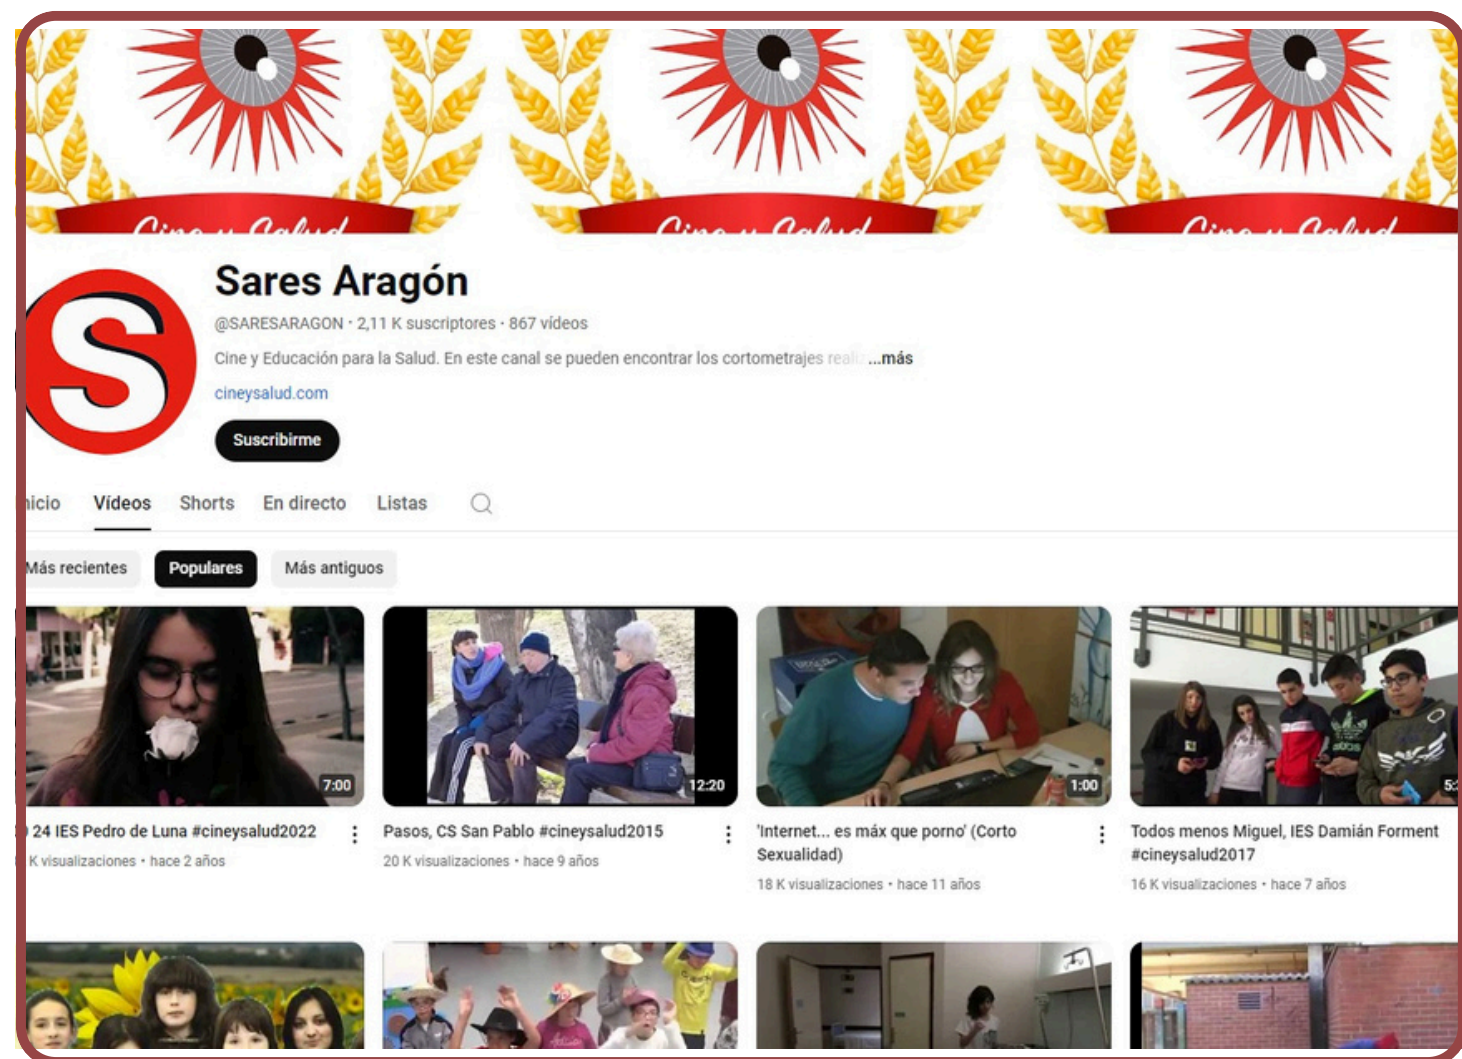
Cine y Salud
Cine y Salud
Cine y Salud

Sares Aragón
@SARESARAGON · 2,11 K suscriptores · 867 vídeos
Cine y Educación para la Salud. En este canal se pueden encontrar los cortometrajes reali ...más
cineysalud.com
Suscribirme

icio Vídeos Shorts En directo Listas

Más recientes Populares Más antiguos

7:00
24 IES Pedro de Luna #cineysalud2022
K visualizaciones · hace 2 años

12:20
Pasos, CS San Pablo #cineysalud2015
20 K visualizaciones · hace 9 años

1:00
'Internet... es más que porno' (Corto Sexualidad)
18 K visualizaciones · hace 11 años

5:
Todos menos Miguel, IES Damián Forment #cineysalud2017
16 K visualizaciones · hace 7 años